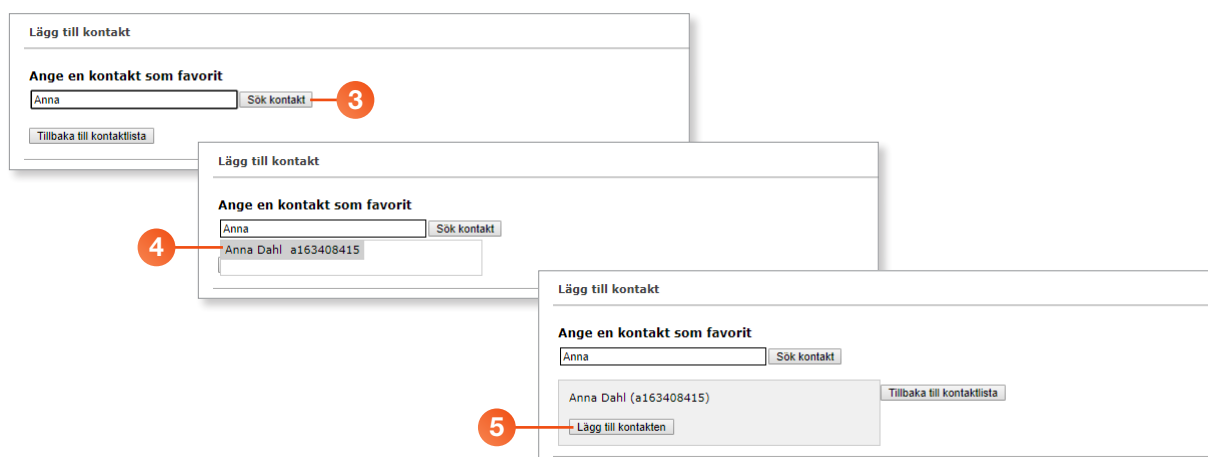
Lägg till kontakt

Ange en kontakt som favorit

Anna

Sök kontakt

3

Tillbaka till kontaktlista

Lägg till kontakt

Ange en kontakt som favorit

Anna

Sök kontakt

4

Anna Dahl a163408415

Lägg till kontakt

Ange en kontakt som favorit

Anna

Sök kontakt

Anna Dahl (a163408415)

Tillbaka till kontaktlista

5

Lägg till kontakten